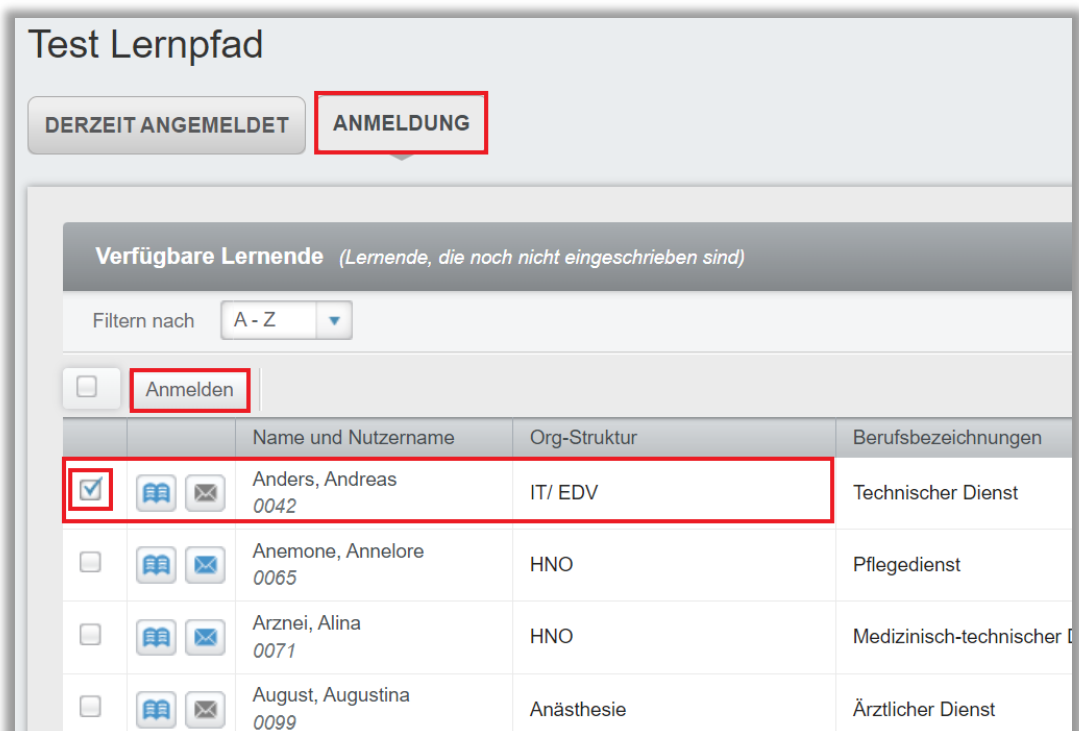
Test Lernpfad

DERZEIT ANGEMELDET

ANMELDUNG

Verfügbare Lernende (Lernende, die noch nicht eingeschrieben sind)

Filtern nach A - Z

Anmelden

| | | Name und Nutzername | Org-Struktur | Berufsbezeichnungen |
|---|---|---|---|---|
| ☑ | | Anders, Andreas 0042 | IT/ EDV | Technischer Dienst |
| ☐ | | Anemone, Annelore 0065 | HNO | Pflegedienst |
| ☐ | | Arznei, Alina 0071 | HNO | Medizinisch-technischer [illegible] |
| ☐ | | August, Augustina 0099 | Anästhesie | Ärztlicher Dienst |